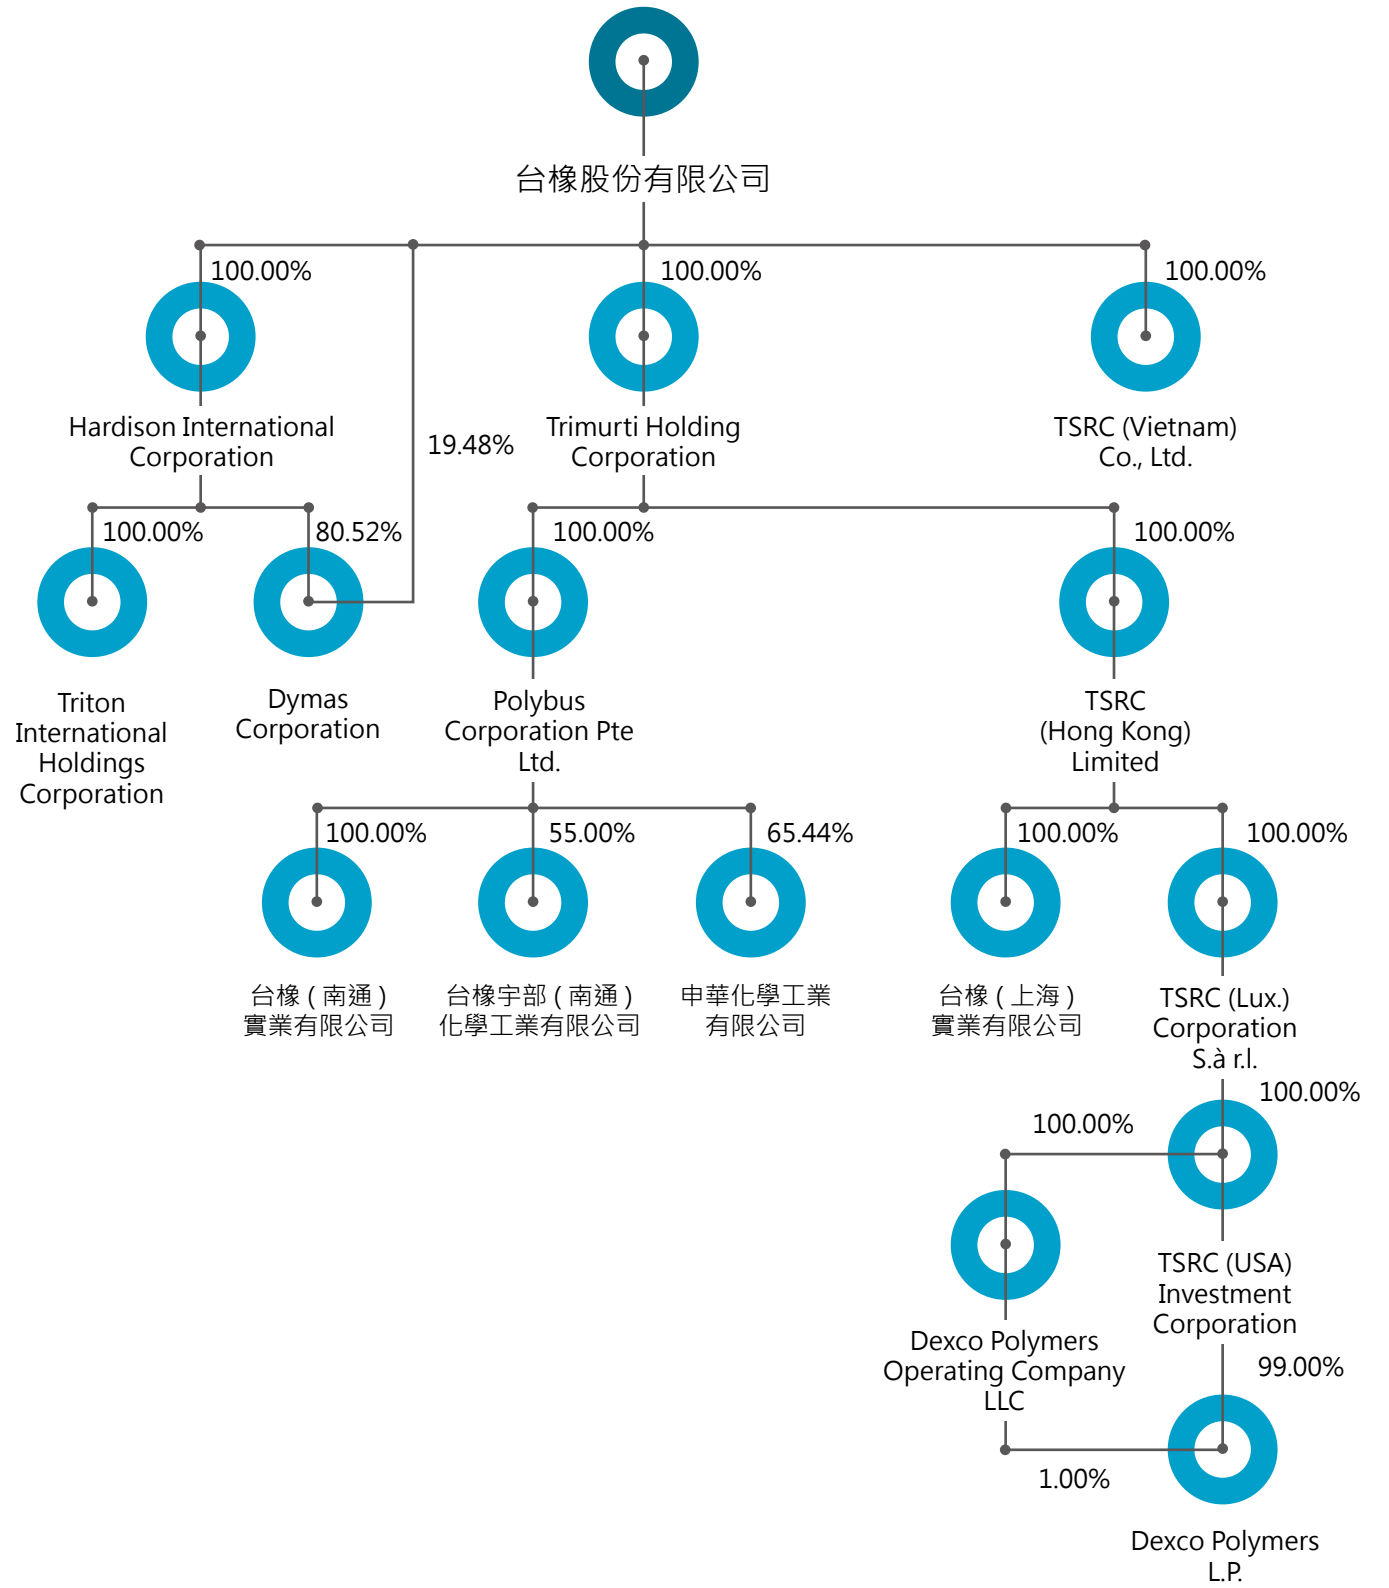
台橡股份有限公司

100.00%

Hardison International Corporation

19.48%

100.00%

Trimurti Holding Corporation

100.00%

TSRC (Vietnam) Co., Ltd.

100.00%

Triton International Holdings Corporation

80.52%

Dymas Corporation

100.00%

Polybus Corporation Pte Ltd.

100.00%

TSRC (Hong Kong) Limited

100.00%

台橡(南通)實業有限公司

55.00%

台橡宇部(南通)化學工業有限公司

65.44%

申華化學工業有限公司

100.00%

台橡(上海)實業有限公司

100.00%

TSRC (Lux.) Corporation S.à r.l.

100.00%

100.00%

Dexco Polymers Operating Company LLC

TSRC (USA) Investment Corporation

99.00%

1.00%

Dexco Polymers L.P.